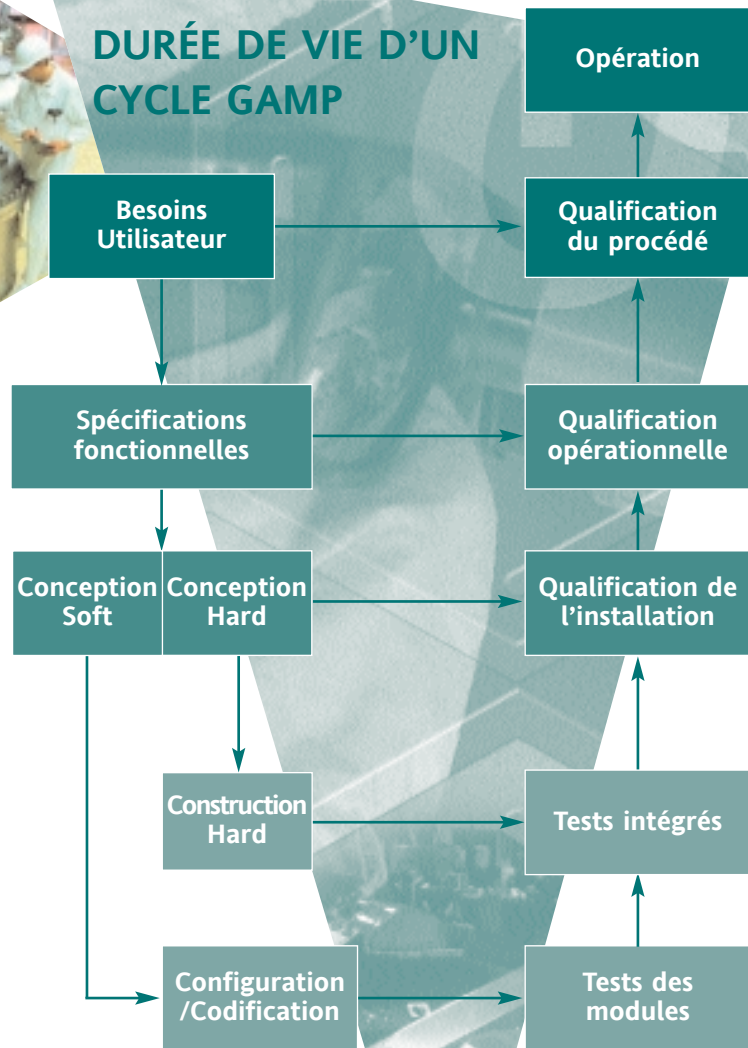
DURÉE DE VIE D'UN CYCLE GAMP

Opération

Besoins Utilisateur

Qualification du procédé

Spécifications fonctionnelles

Qualification opérationnelle

Conception Soft

Conception Hard

Qualification de l'installation

Construction Hard

Tests intégrés

Configuration /Codification

Tests des modules